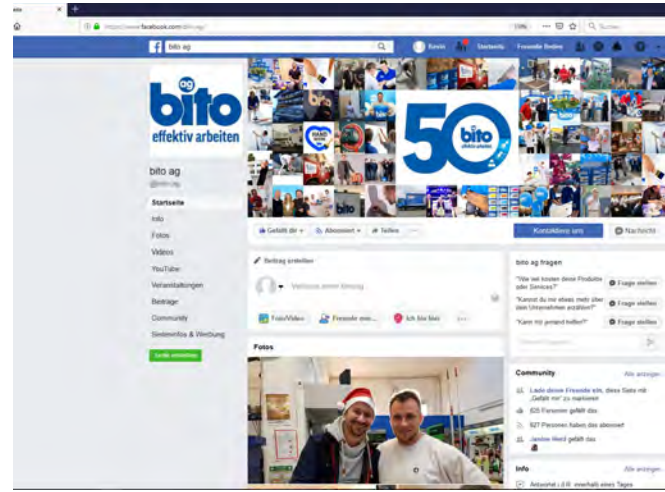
bito
https://www.facebook.com/bito.ag/
bito ag
Kevin
Startseite
Freunde finden
Suchen

bito
effektiv arbeiten
bito ag
Startseite
Info
Fotos
Videos
YouTube
Veranstaltungen
Beiträge
Community
Seiteninfo & Werbung
Seite erstellen

50
bito
effektiv arbeiten

Gefällt dir
Abonniert
Teilen
...
Kontaktiere uns
Nachricht

Beitrag erstellen
Verfasse einen Beitrag ...
Foto/Video
Freunde mar...
Ich bin hier
...

Fotos

bito ag fragen
"Wie viel kosten deine Produkte oder Services?"
Frage stellen
"Kannst du mir etwas mehr über dein Unternehmen erzählen?"
Frage stellen
"Kann mir jemand helfen?"
Frage stellen

Community
Alle anzeigen
Lade deine Freunde ein, diese Seite mit „Gefällt mir" zu markieren
825 Personen gefällt das
827 Personen haben das abonniert
Jandee Ward gefällt das

Info
Alle anzeigen
Antwortet i.d.R. innerhalb eines Tages